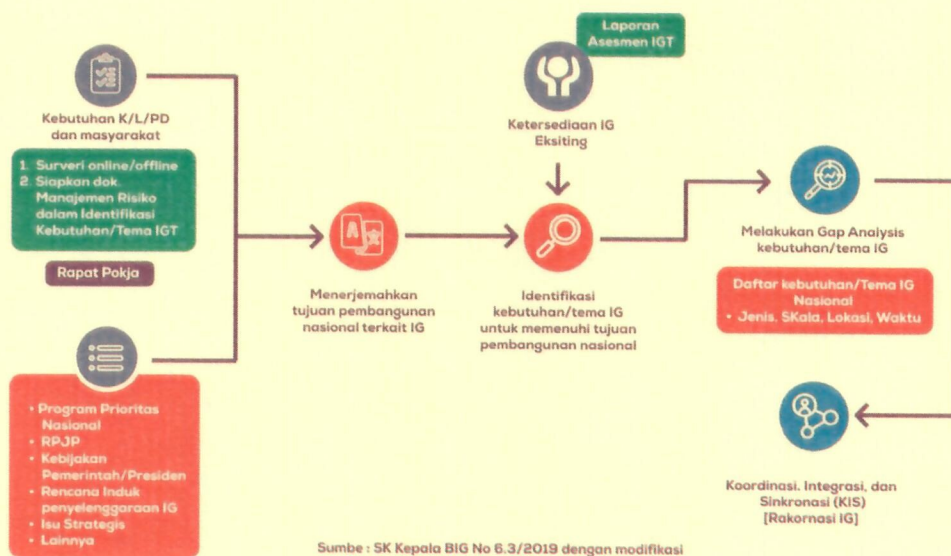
Laporan Asesmen IGT

Kebutuhan K/L/PD dan masyarakat

1. Surveri online/offline
2. Siapkan dok. Manajemen Risiko dalam Identifikasi Kebutuhan/Tema IGT

Rapat Pokja

Ketersediaan IG Eksiting

Menerjemahkan tujuan pembangunan nasional terkait IG

Identifikasi kebutuhan/tema IG untuk memenuhi tujuan pembangunan nasional

Melakukan Gap Analysis kebutuhan/tema IG

Daftar kebutuhan/Tema IG Nasional
• Jenis, SKala, Lokasi, Waktu

• Program Prioritas Nasional
• RPJP
• Kebijakan Pemerintah/Presiden
• Rencana Induk penyelenggaraan IG
• Isu Strategis
• Lainnya

Koordinasi, Integrasi, dan Sinkronasi (KIS) [Rakornasi IG]

Sumbe : SK Kepala BIG No 6.3/2019 dengan modifikasi